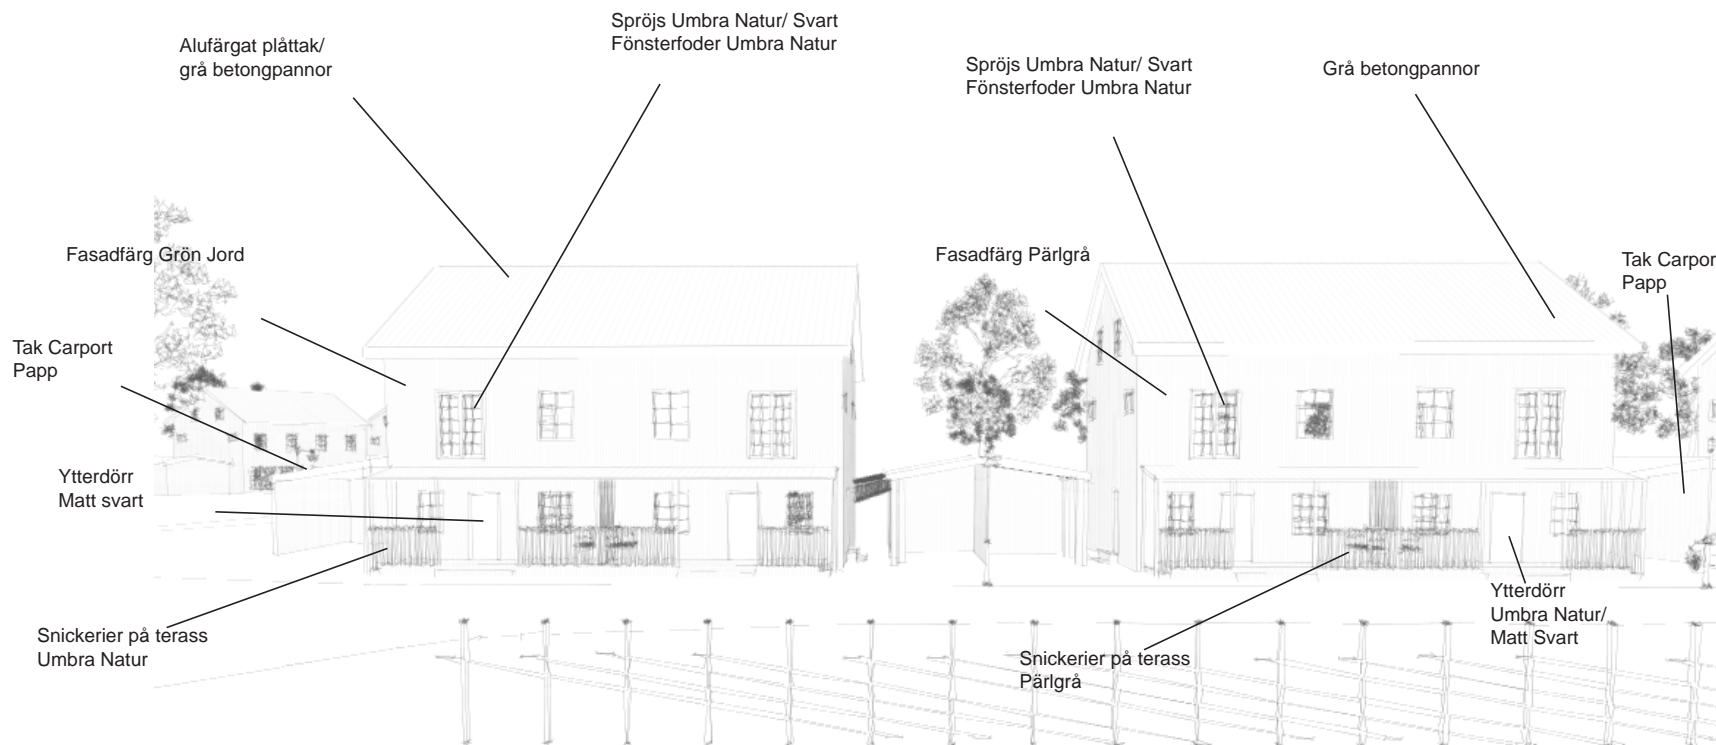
Spröjs Umbra Natur/ Svart
Fönsterfoder Umbra Natur

Alufärgat plåttak/
grå betongpannor

Spröjs Umbra Natur/ Svart
Fönsterfoder Umbra Natur

Grå betongpannor

Fasadfärg Grön Jord

Fasadfärg Pärlgrå

Tak Carpor
Papp

Tak Carport
Papp

Ytterdörr
Matt svart

Snickerier på terass
Umbra Natur

Snickerier på terass
Pärlgrå

Ytterdörr
Umbra Natur/
Matt Svart